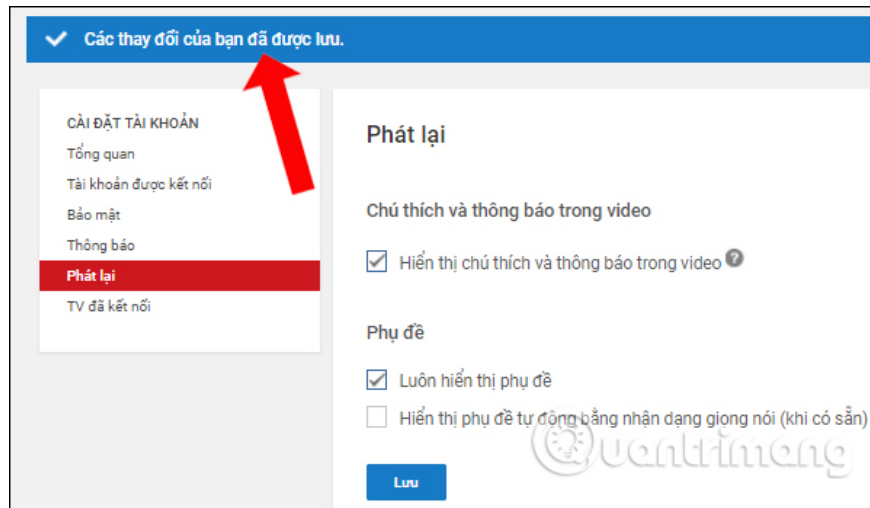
Các thay đổi của bạn đã được lưu.

CÀI ĐẶT TÀI KHOẢN
Tổng quan
Tài khoản được kết nối
Bảo mật
Thông báo
Phát lại
TV đã kết nối

Phát lại

Chú thích và thông báo trong video

Hiển thị chú thích và thông báo trong video

Phụ đề

Luôn hiển thị phụ đề

Hiển thị phụ đề tự động bằng nhận dạng giọng nói (khi có sẵn)

Lưu

quantrimang